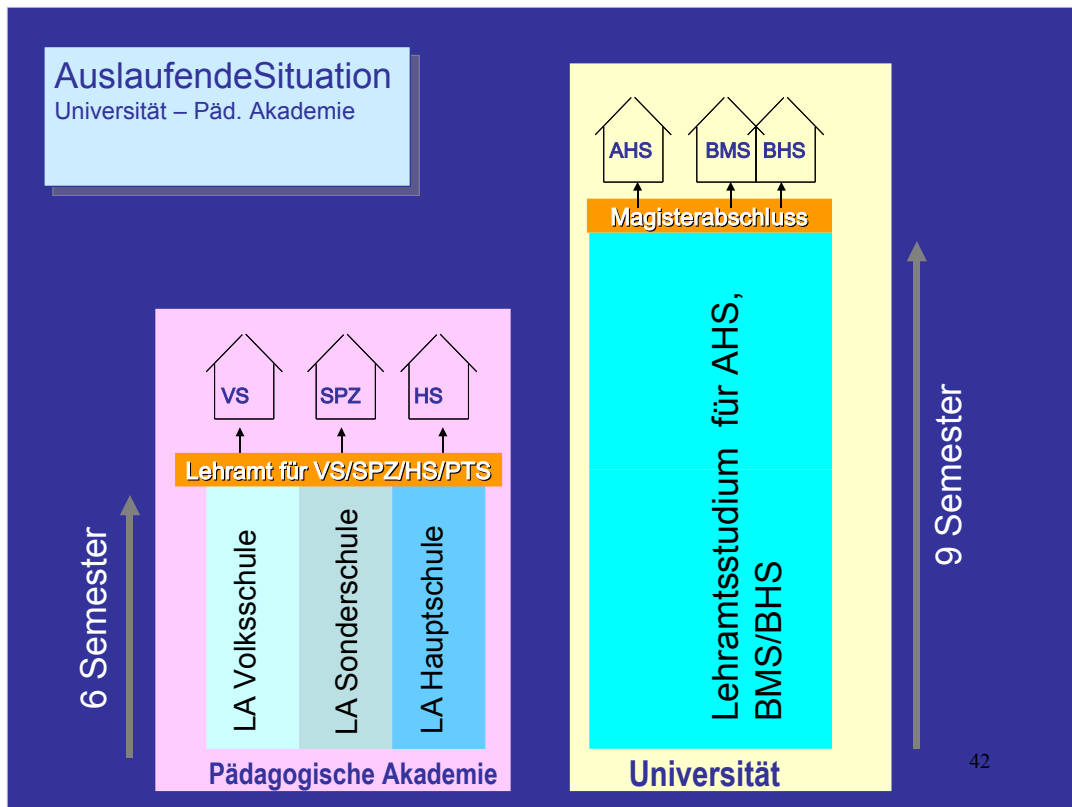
AuslaufendeSituation
Universität – Päd. Akademie

AHS
BMS
BHS
Magisterabschluss
Lehramtsstudium für AHS, BMS/BHS
9 Semester
Universität

VS
SPZ
HS
Lehramt für VS/SPZ/HS/PTS
LA Volksschule
LA Sonderschule
LA Hauptschule
6 Semester
Pädagogische Akademie

42